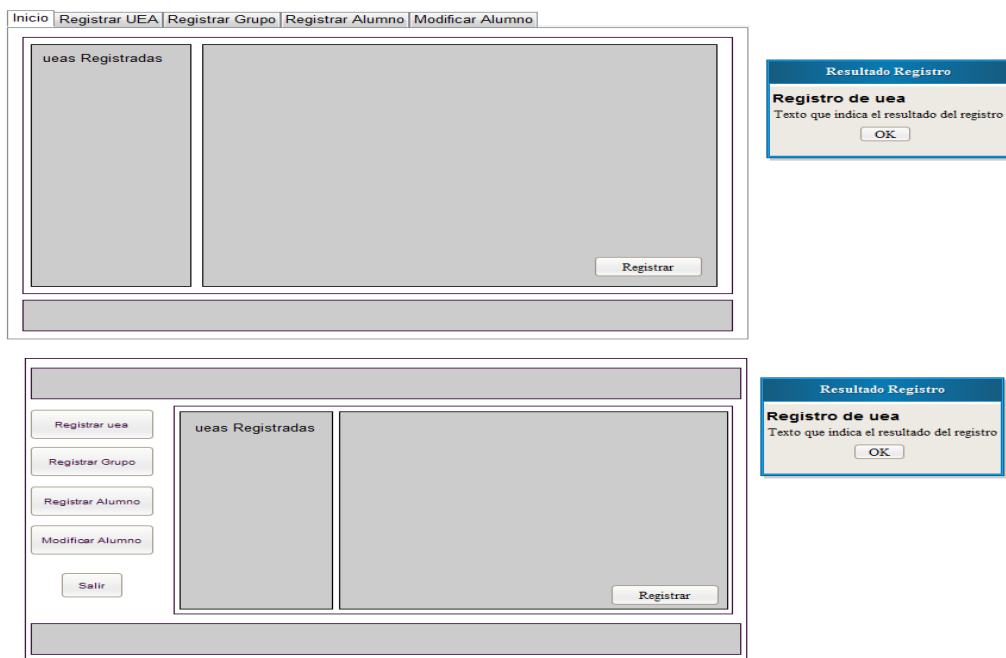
Inicio | Registrar UEA | Registrar Grupo | Registrar Alumno | Modificar Alumno

ueas Registradas

Registrar

Resultado Registro

Registro de uea

Texto que indica el resultado del registro

OK

Registrar uea

Registrar Grupo

Registrar Alumno

Modificar Alumno

Salir

ueas Registradas

Registrar

Resultado Registro

Registro de uea

Texto que indica el resultado del registro

OK